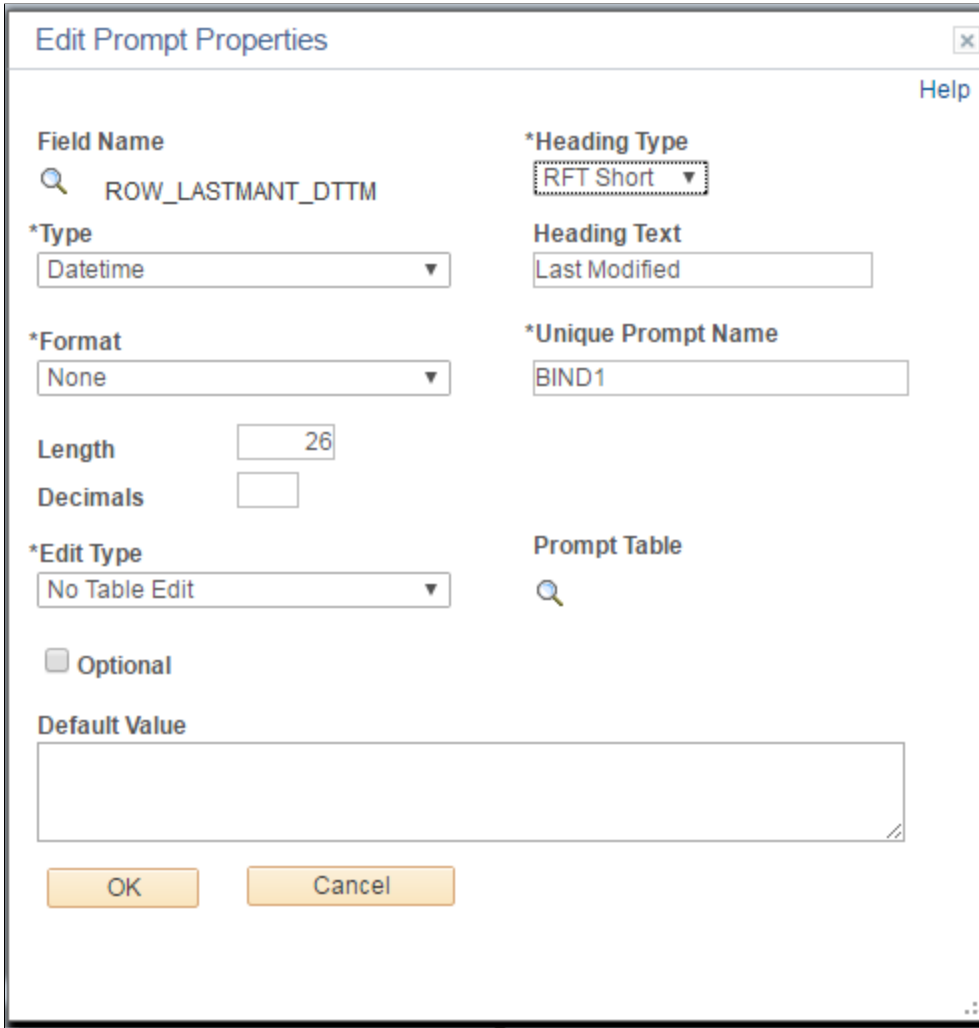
Edit Prompt Properties

Help

Field Name

ROW_LASTMANT_DTTM

*Heading Type

RFT Short

*Type

Datetime

Heading Text

Last Modified

*Format

None

*Unique Prompt Name

BIND1

Length

26

Decimals

*Edit Type

No Table Edit

Prompt Table

Optional

Default Value

OK

Cancel